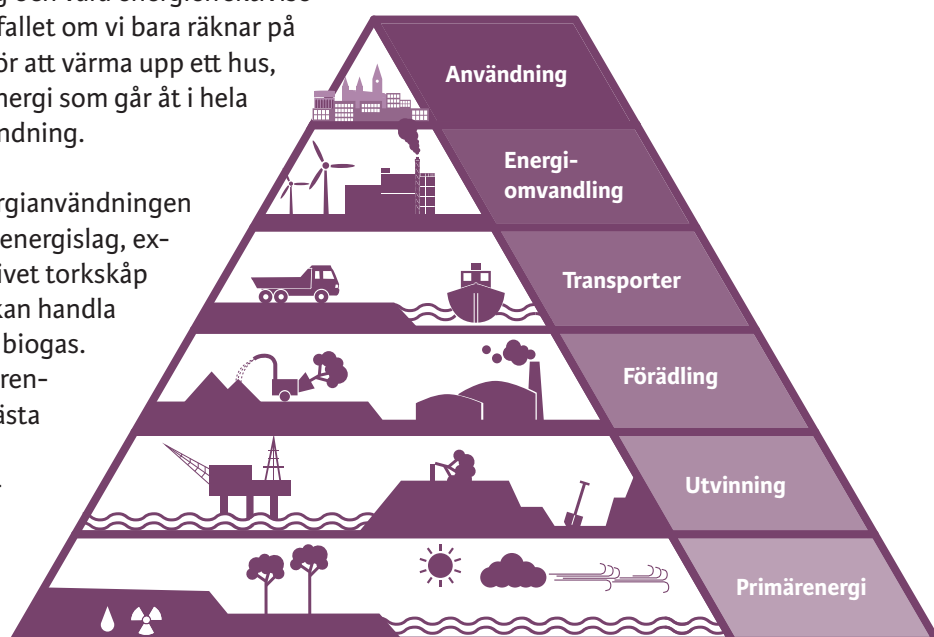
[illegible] och vårt energiförsörjning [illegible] fallet om vi bara räknar på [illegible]ör att värma upp ett hus, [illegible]ergi som går åt i hela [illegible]ndning.

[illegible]rgianvändningen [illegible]energislag, ex- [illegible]ivet torkskåp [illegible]kan handla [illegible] biogas. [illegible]ren- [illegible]ästa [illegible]

Användning

Energi-
omvandling

Transporter

Förädling

Utvinning

Primärenergi